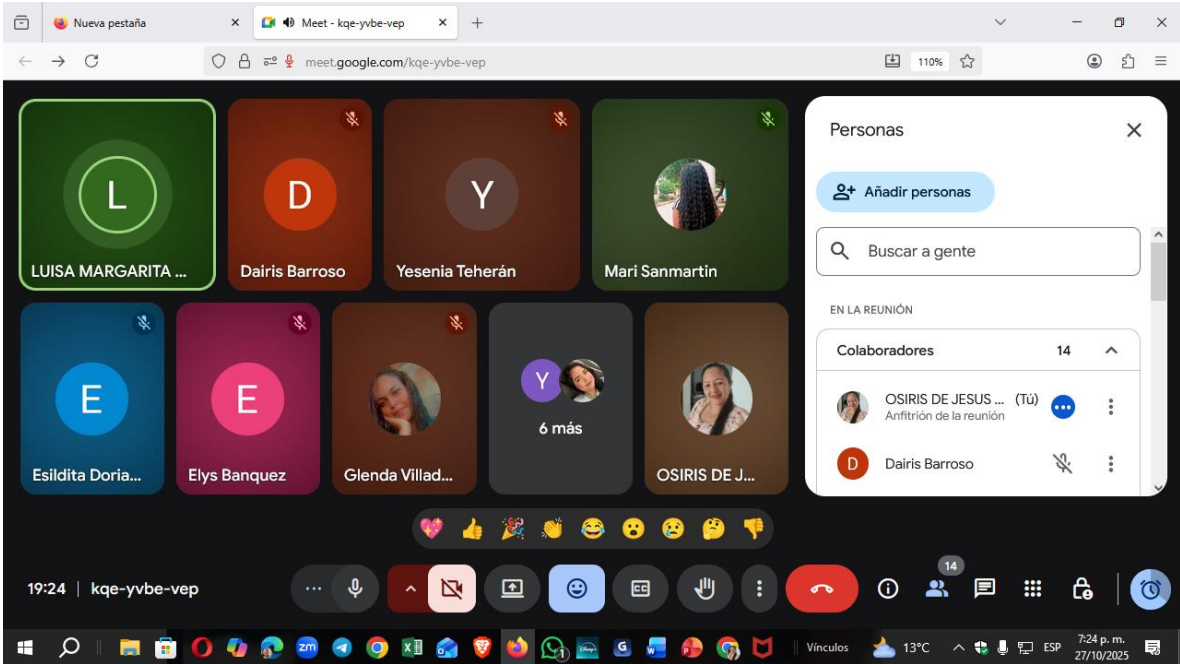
Nueva pestaña
Meet - kqe-yvbe-vep
meet.google.com/kqe-yvbe-vep
110%

L
LUISA MARGARITA ...
D
Dairis Barroso
Y
Yesenia Teherán
Mari Sanmartin
E
Esildita Doria...
E
Elys Banquez
Glenda Villad...
Y
6 más
OSIRIS DE J...

Personas
Añadir personas
Buscar a gente
EN LA REUNIÓN
Colaboradores 14
OSIRIS DE JESUS ... (Tú)
Anfitrión de la reunión
D
Dairis Barroso

19:24 | kqe-yvbe-vep
14

Vínculos 13°C ESP 7:24 p. m. 27/10/2025